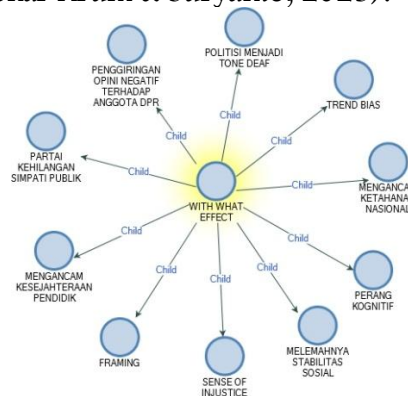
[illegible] dan Suryanto, 2023).

PENGGIRINGAN OPINI NEGATIF TERHADAP ANGGOTA DPR

POLITISI MENJADI TONE DEAF

TREND BIAS

PARTAI KEHILANGAN SIMPATI PUBLIK

MENGANCA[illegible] KETAHANA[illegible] NASIONAL

WITH WHAT EFFECT

MENGANCAM KESEJAHTERAAN PENDIDIK

PERANG KOGNITIF

FRAMING

SENSE OF INJUSTICE

MELEMAHNYA STABILITAS SOSIAL

Child

Child

Child

Child

Child

Child

Child

Child

Child

Child